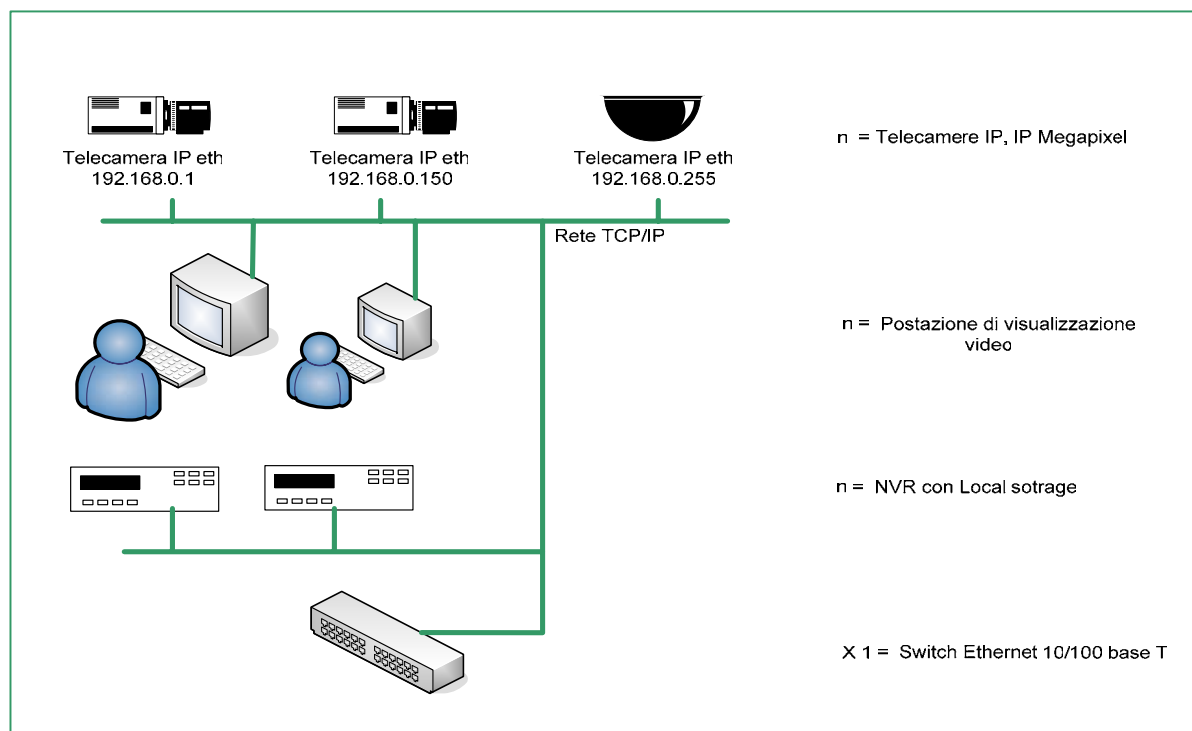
Telecamera IP eth
192.168.0.1

Telecamera IP eth
192.168.0.150

Telecamera IP eth
192.168.0.255

n = Telecamere IP, IP Megapixel

Rete TCP/IP

n = Postazione di visualizzazione video

n = NVR con Local sotrage

X 1 = Switch Ethernet 10/100 base T